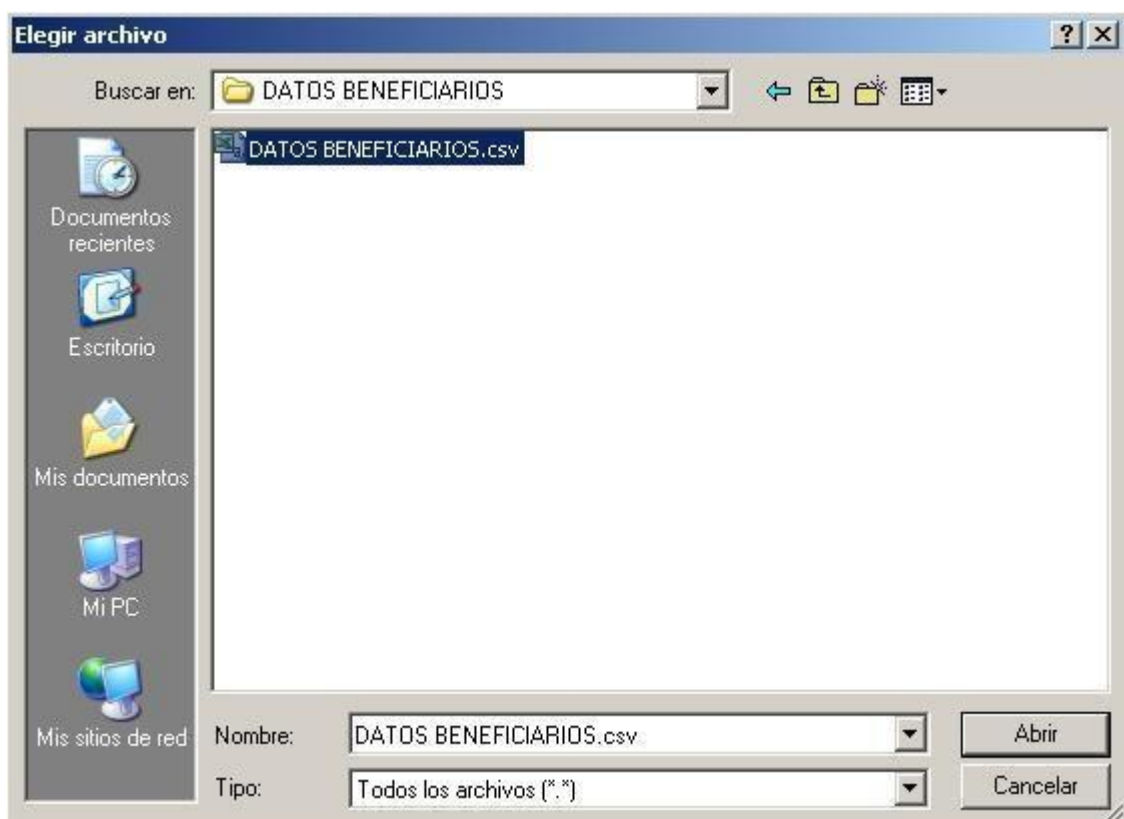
Elegir archivo

?

Buscar en: DATOS BENEFICIARIOS

Documentos recientes

Escritorio

Mis documentos

Mi PC

Mis sitios de red

DATOS BENEFICIARIOS.csv

Nombre: DATOS BENEFICIARIOS.csv

Tipo: Todos los archivos (*.*)

Abrir

Cancelar